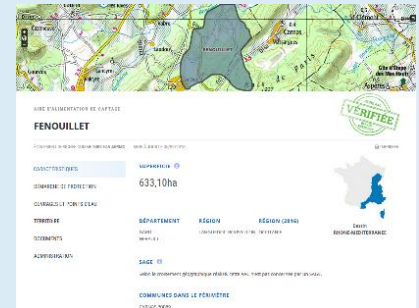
FENOUILLET

AIRE D'ALIMENTATION DE CAPTAGE

FENOUILLET

VÉRIFIÉE

CARACTÉRISTIQUES

COMMUNE DE PROTECTION

OUVRAGES ET POINTS D'EAU

TERRITOIRE

DOCUMENTS

ADMINISTRATION

SUPERFICIE

633,10ha

DÉPARTEMENT

RÉGION

RÉGION (2016)

Bassin RHÔNE-MÉDITERRANÉE

SAGE

COMMUNES DANS LE PÉRIMÈTRE